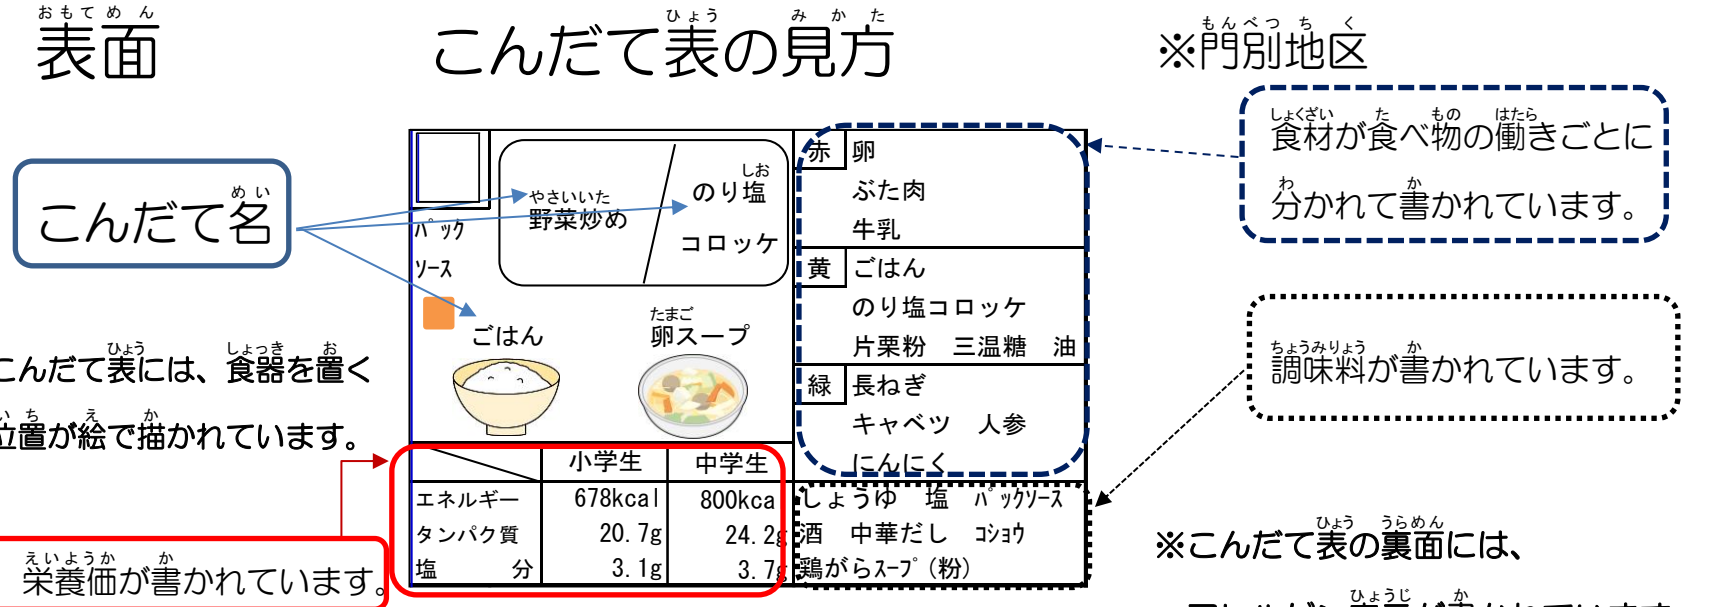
おもてめん
表面

こんだて表の見方

※門別地区

こんだて名

食材が食べ物の働きごとに分かれて書かれています。

パック
ソース
やさいいた
野菜炒め
しお
のり塩
コロッケ
ごはん
たまご
卵スープ

| 赤 | 卵 ぶた肉 牛乳 |
|---|---|
| 黄 | ごはん のり塩コロッケ 片栗粉 三温糖 油 |
| 緑 | 長ねぎ キャベツ 人参 にんにく |

しょうゆ 塩 パックソース
酒 中華だし コショウ
鶏がらスープ（粉）

調味料が書かれています。

こんだて表には、食器を置く位置が絵で描かれています。

|  | 小学生 | 中学生 |
|---|---|---|
| エネルギー | 678kcal | 800kca |
| タンパク質 | 20.7g | 24.2g |
| 塩分 | 3.1g | 3.7g |

栄養価が書かれています。

※こんだて表の裏面には、

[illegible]